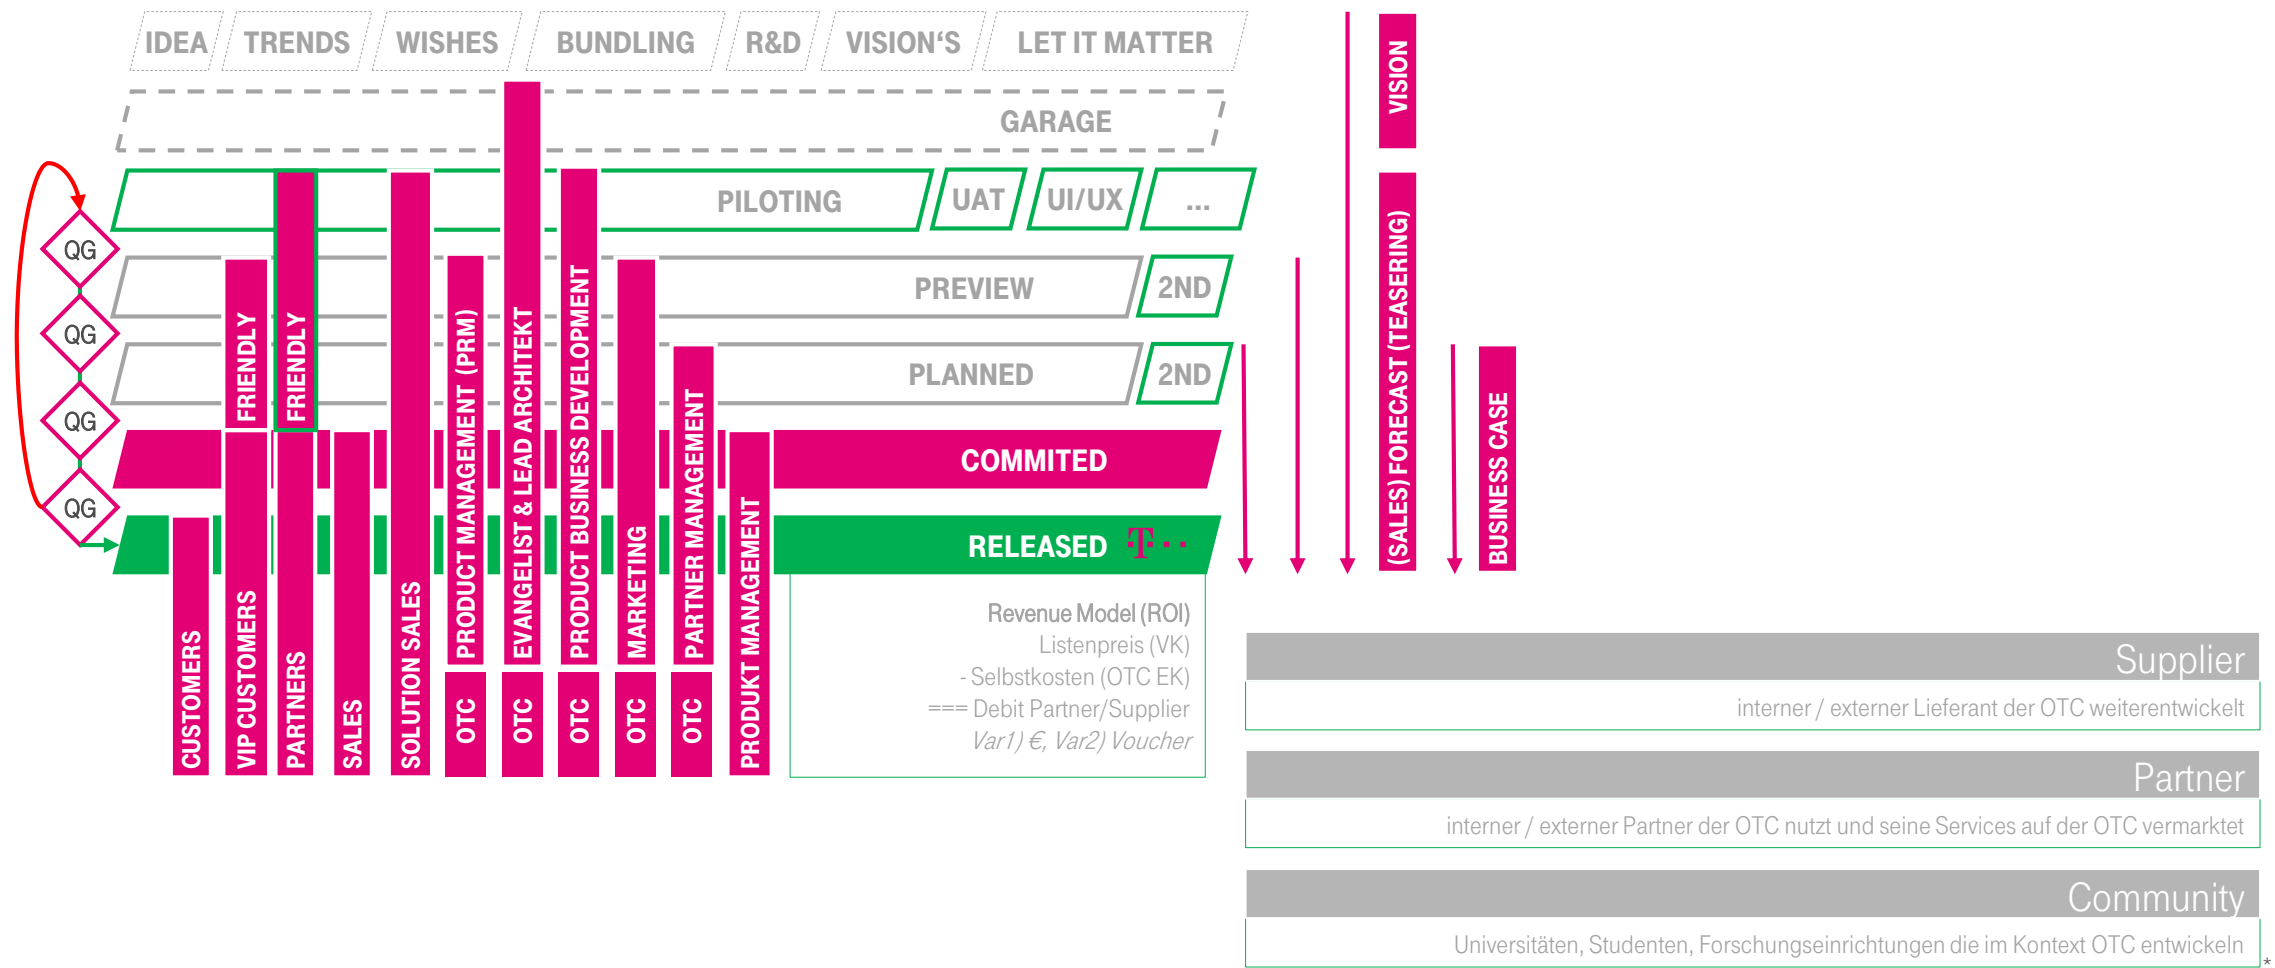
IDEA TRENDS WISHES BUNDLING R&D VISION'S LET IT MATTER

VISION

GARAGE

PILOTING UAT UI/UX ...

PREVIEW 2ND

PLANNED 2ND

COMMITED

RELEASED T···

QG
QG
QG
QG

CUSTOMERS
VIP CUSTOMERS
FRIENDLY
PARTNERS
FRIENDLY
SALES
SOLUTION SALES
PRODUCT MANAGEMENT (PRM)
OTC
EVANGELIST & LEAD ARCHITEKT
OTC
PRODUCT BUSINESS DEVELOPMENT
OTC
MARKETING
OTC
PARTNER MANAGEMENT
OTC
PRODUKT MANAGEMENT

(SALES) FORECAST (TEASERING)

BUSINESS CASE

Revenue Model (ROI)
Listenpreis (VK)
- Selbstkosten (OTC EK)
=== Debit Partner/Supplier
Var1) €, Var2) Voucher

Supplier
interner / externer Lieferant der OTC weiterentwickelt

Partner
interner / externer Partner der OTC nutzt und seine Services auf der OTC vermarktet

Community
Universitäten, Studenten, Forschungseinrichtungen die im Kontext OTC entwickeln
*